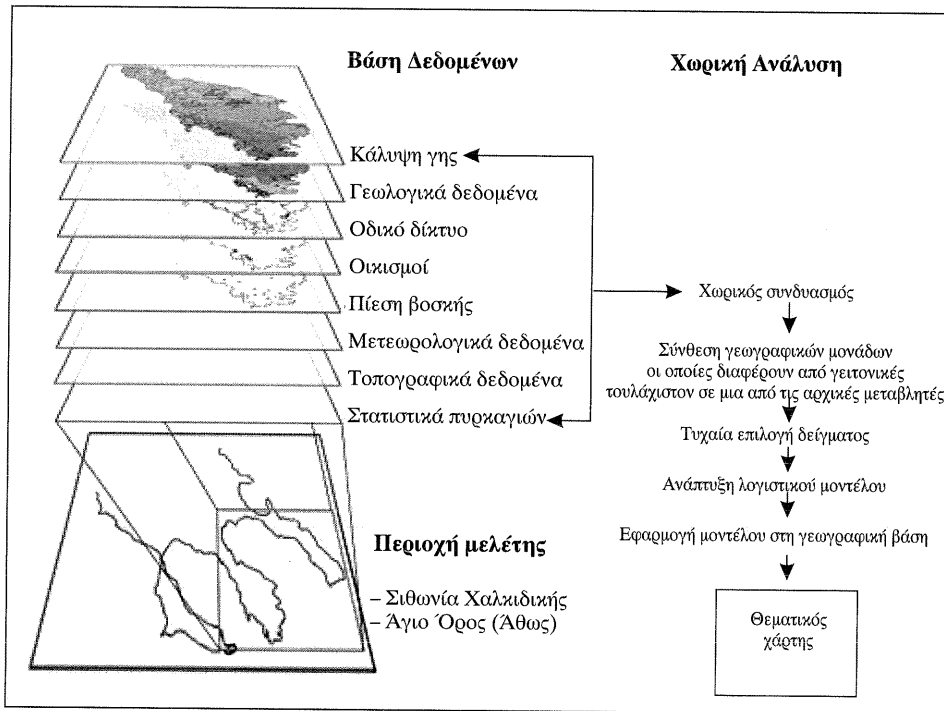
Βάση Δεδομένων

Χωρική Ανάλυση

Κάλυψη γης
Γεωλογικά δεδομένα
Οδικό δίκτυο
Οικισμοί
Πίεση βοσκής
Μετεωρολογικά δεδομένα
Τοπογραφικά δεδομένα
Στατιστικά πυρκαγιών

Χωρικός συνδυασμός

Σύνθεση γεωγραφικών μονάδων οι οποίες διαφέρουν από γειτονικές τουλάχιστον σε μια από τις αρχικές μεταβλητές

Τυχαία επιλογή δείγματος

Ανάπτυξη λογιστικού μοντέλου

Εφαρμογή μοντέλου στη γεωγραφική βάση

Θεματικός χάρτης

Περιοχή μελέτης

– Σιθωνία Χαλκιδικής
– Άγιο Όρος (Άθως)